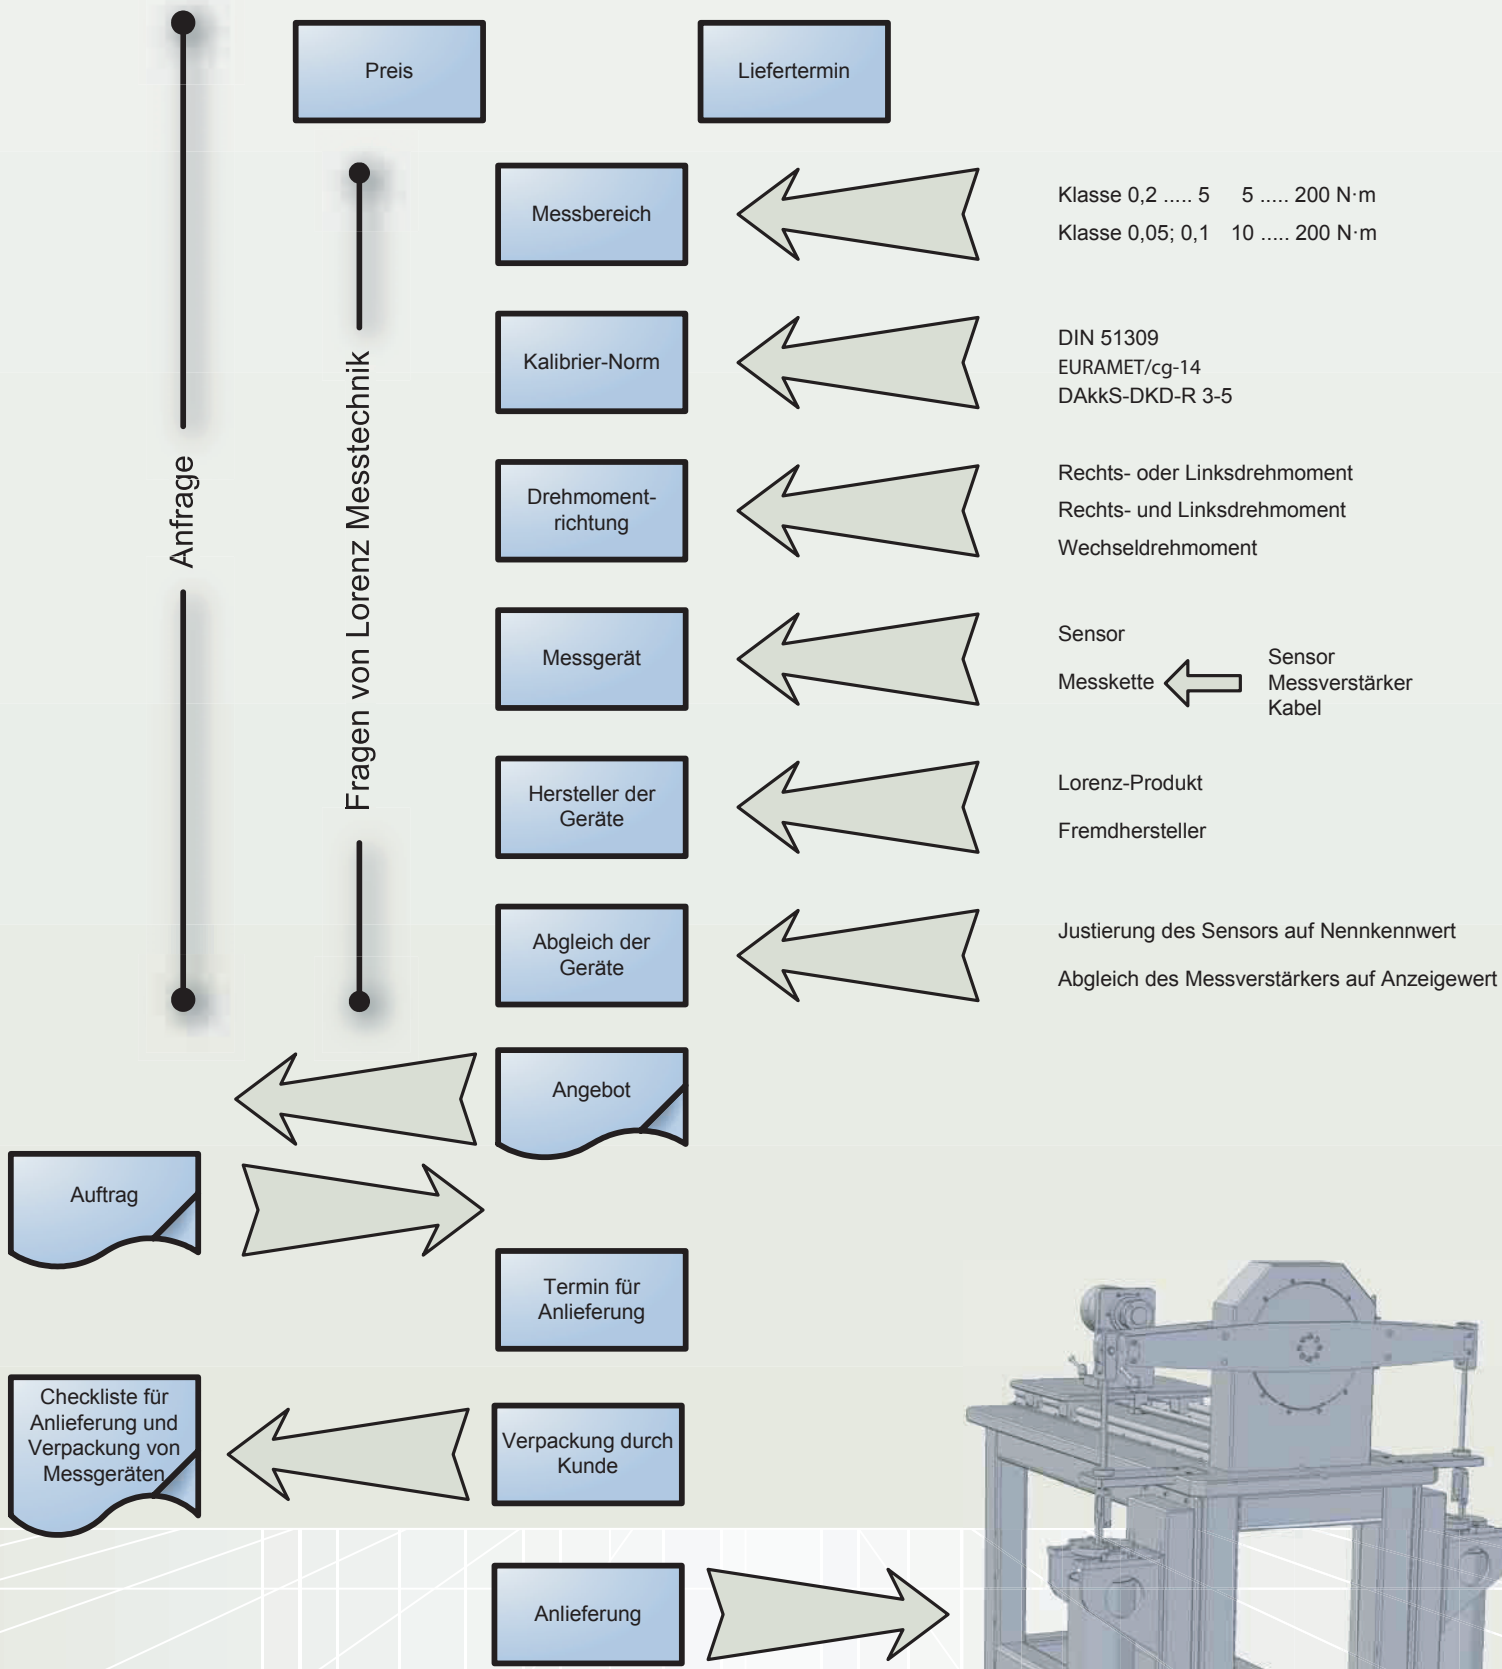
Preis

Liefertermin

Anfrage

Fragen von Lorenz Messtechnik

Messbereich

Klasse 0,2 ..... 5 5 ..... 200 N·m

Klasse 0,05; 0,1 10 ..... 200 N·m

Kalibrier-Norm

DIN 51309
EURAMET/cg-14
DAkkS-DKD-R 3-5

Drehmomentrichtung

Rechts- oder Linksdrehmoment

Rechts- und Linksdrehmoment

Wechseldrehmoment

Messgerät

Sensor

Messkette

Sensor
Messverstärker
Kabel

Hersteller der Geräte

Lorenz-Produkt

Fremdhersteller

Abgleich der Geräte

Justierung des Sensors auf Nennkennwert

Abgleich des Messverstärkers auf Anzeigewert

Angebot

Auftrag

Termin für Anlieferung

Checkliste für Anlieferung und Verpackung von Messgeräten

Verpackung durch Kunde

Anlieferung